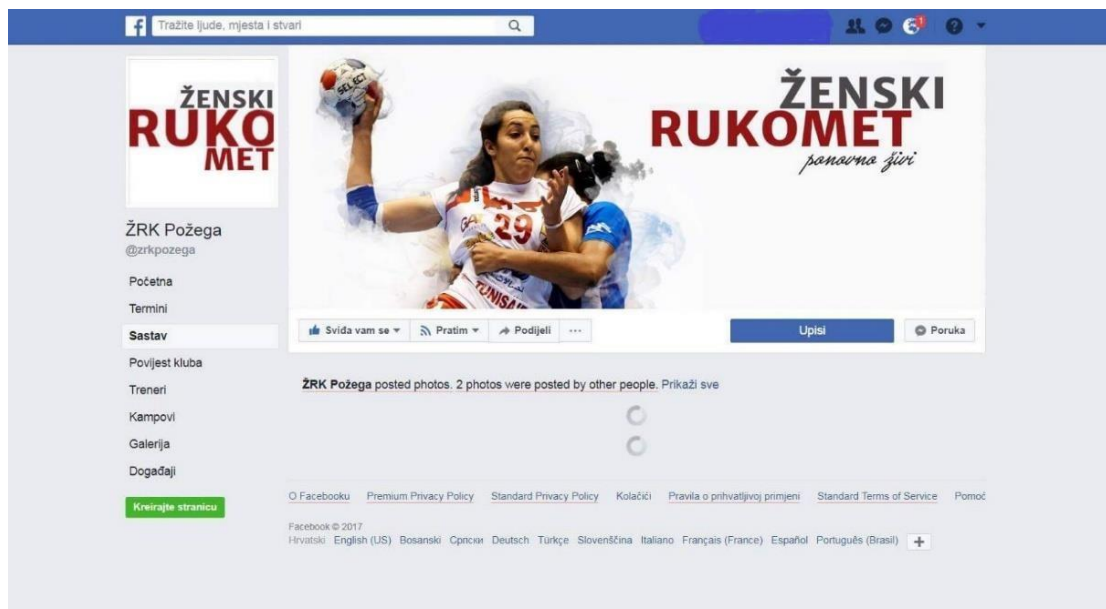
f Tražite ljude, mjesta i stvari

1

ŽENSKI RUKOMET

ŽENSKI RUKOMET ponovno živi

ŽRK Požega
@zrkpozega

Početna
Termini
Sastav
Povijest kluba
Treneri
Kampovi
Galerija
Događaji

Kreirajte stranicu

Sviđa vam se ▾   Pratim ▾   Podijeli   ···   Upisi   Poruka

ŽRK Požega posted photos. 2 photos were posted by other people. Prikaži sve

O Facebooku   Premium Privacy Policy   Standard Privacy Policy   Kolačići   Pravila o prihvatljivoj primjeni   Standard Terms of Service   Pomoć

Facebook © 2017
Hrvatski   English (US)   Bosanski   Српски   Deutsch   Türkçe   Slovenščina   Italiano   Français (France)   Español   Português (Brasil)   +